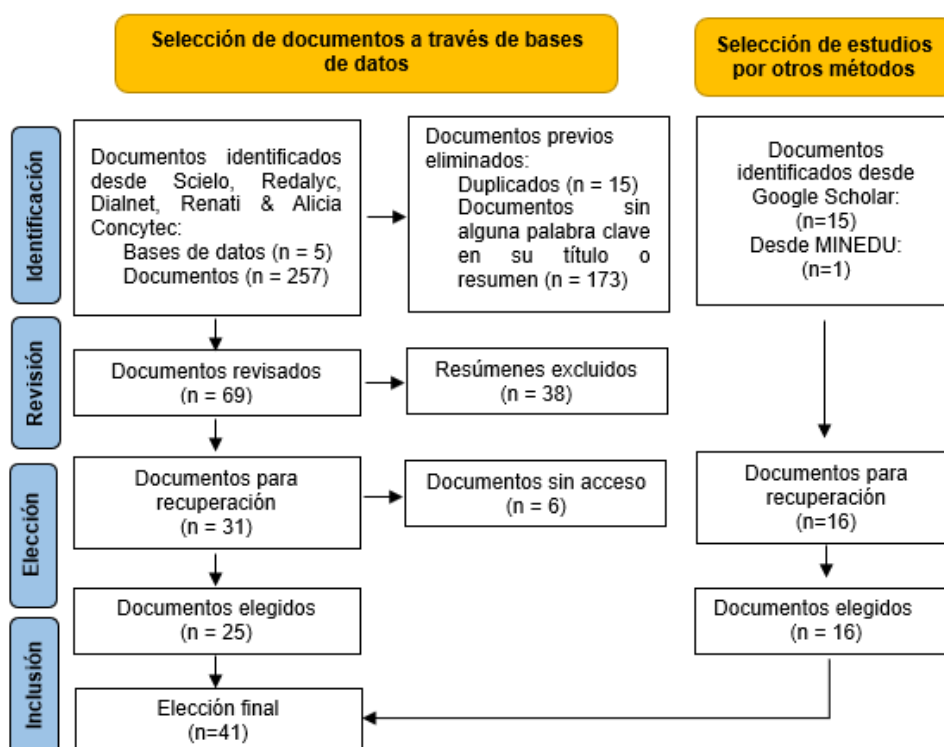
Selección de documentos a través de bases de datos

Selección de estudios por otros métodos

Identificación

Documentos identificados desde Scielo, Redalyc, Dialnet, Renati & Alicia Concytec:
Bases de datos (n = 5)
Documentos (n = 257)

Documentos previos eliminados:
Duplicados (n = 15)
Documentos sin alguna palabra clave en su título o resumen (n = 173)

Documentos identificados desde Google Scholar:
(n=15)
Desde MINEDU:
(n=1)

Revisión

Documentos revisados
(n = 69)

Resúmenes excluidos
(n = 38)

Elección

Documentos para recuperación
(n = 31)

Documentos sin acceso
(n = 6)

Documentos para recuperación
(n=16)

Documentos elegidos
(n = 25)

Documentos elegidos
(n = 16)

Inclusión

Elección final
(n=41)